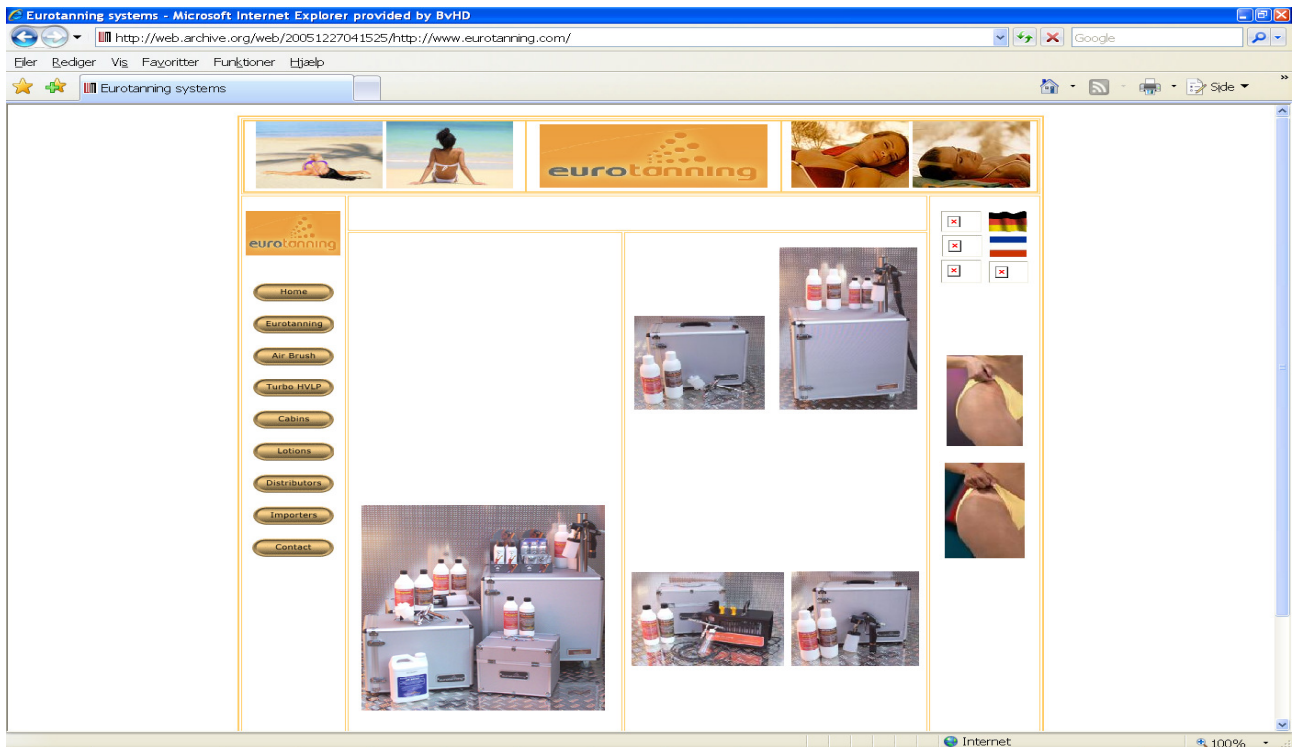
Eurotanning systems - Microsoft Internet Explorer provided by BvHD

http://web.archive.org/web/20051227041525/http://www.eurotanning.com/

Google

Filer Rediger Vis Favoritter Funktioner Hjælp

Eurotanning systems

Side

eurotanning

eurotanning

Home
Eurotanning
Air Brush
Turbo HVLP
Cabins
Lotions
Distributors
Importers
Contact

Internet

100%